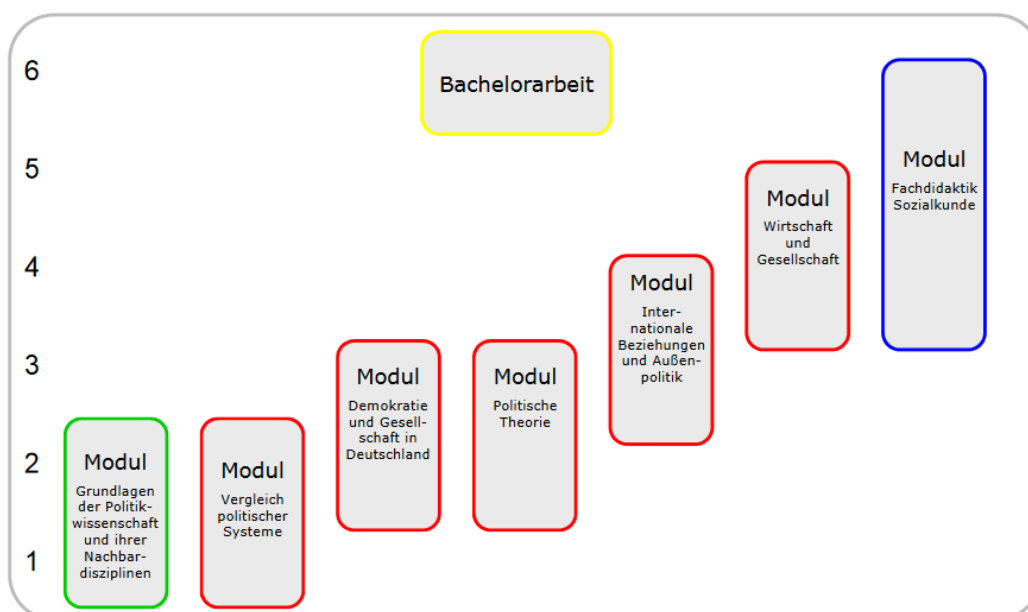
6

5

4

3

2

1

Bachelorarbeit

Modul
Fachdidaktik Sozialkunde

Modul
Wirtschaft und Gesellschaft

Modul
Internationale Beziehungen und Außenpolitik

Modul
Demokratie und Gesellschaft in Deutschland

Modul
Politische Theorie

Modul
Grundlagen der Politikwissenschaft und ihrer Nachbardisziplinen

Modul
Vergleich politischer Systeme